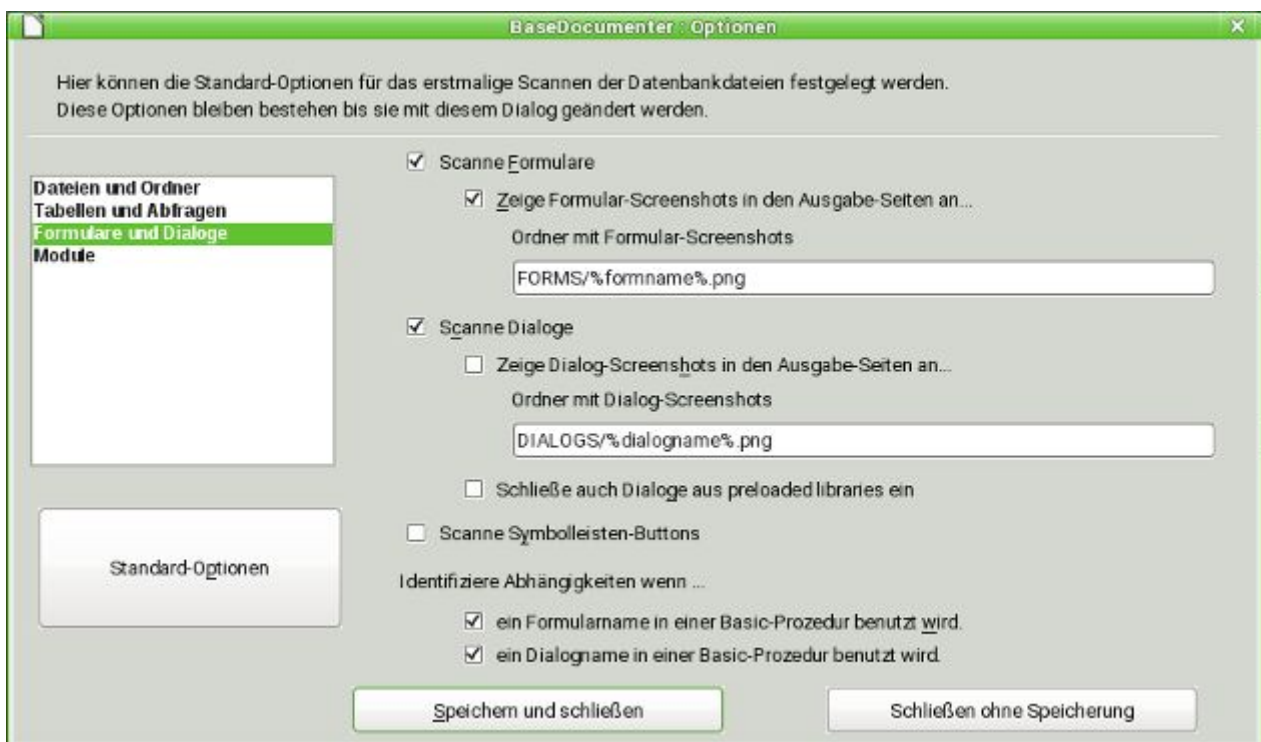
BaseDocumenter : Optionen

Hier können die Standard-Optionen für das erstmalige Scannen der Datenbankdateien festgelegt werden.
Diese Optionen bleiben bestehen bis sie mit diesem Dialog geändert werden.

Dateien und Ordner
Tabellen und Abfragen
Formulare und Dialoge
Module

Standard-Optionen

Scanne Formulare

Zeige Formular-Screenshots in den Ausgabe-Seiten an...

Ordner mit Formular-Screenshots

FORMS/%formname%.png

Scanne Dialoge

Zeige Dialog-Screenshots in den Ausgabe-Seiten an...

Ordner mit Dialog-Screenshots

DIALOGS/%dialogname%.png

Schließe auch Dialoge aus preloaded libraries ein

Scanne Symbolleisten-Buttons

Identifiziere Abhängigkeiten wenn ...

ein Formularname in einer Basic-Prozedur benutzt wird.

ein Dialogname in einer Basic-Prozedur benutzt wird.

Speichern und schließen

Schließen ohne Speicherung